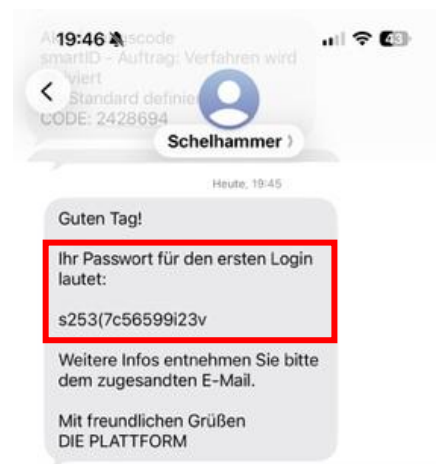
19:46
43

Al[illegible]scode smartID - Auftrag: Verfahren wird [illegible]viert
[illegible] Standard definie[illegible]
CODE: 2428694

Schelhammer

Heute, 19:45

Guten Tag!

Ihr Passwort für den ersten Login lautet:

s253(7c56599i23v

Weitere Infos entnehmen Sie bitte dem zugesandten E-Mail.

Mit freundlichen Grüßen
DIE PLATTFORM